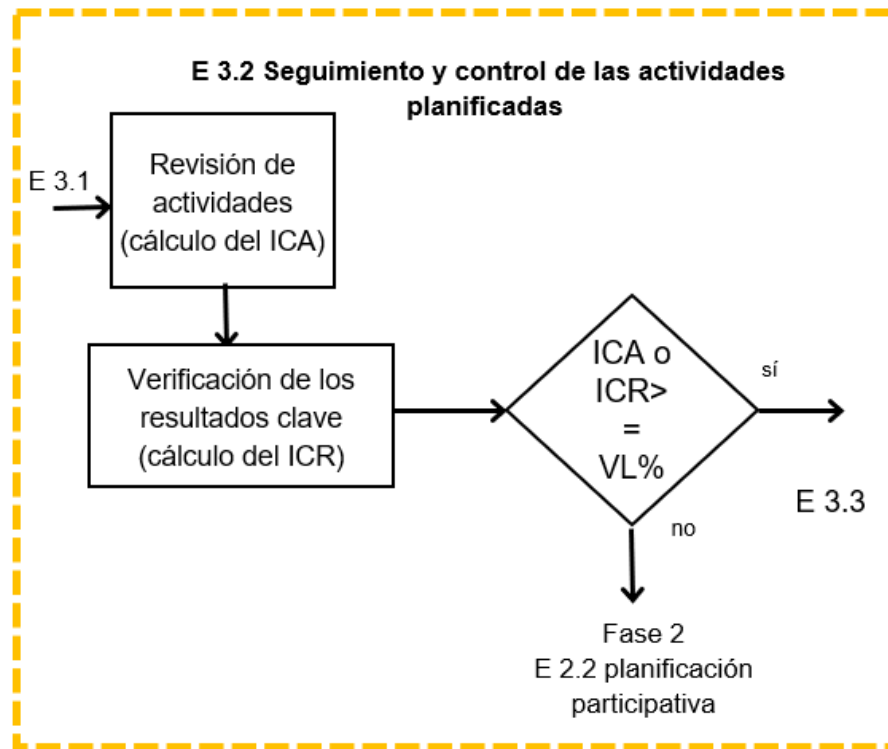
E 3.2 Seguimiento y control de las actividades planificadas

E 3.1

Revisión de actividades (cálculo del ICA)

Verificación de los resultados clave (cálculo del ICR)

ICA o ICR> = VL%

sí

E 3.3

no

Fase 2
E 2.2 planificación participativa